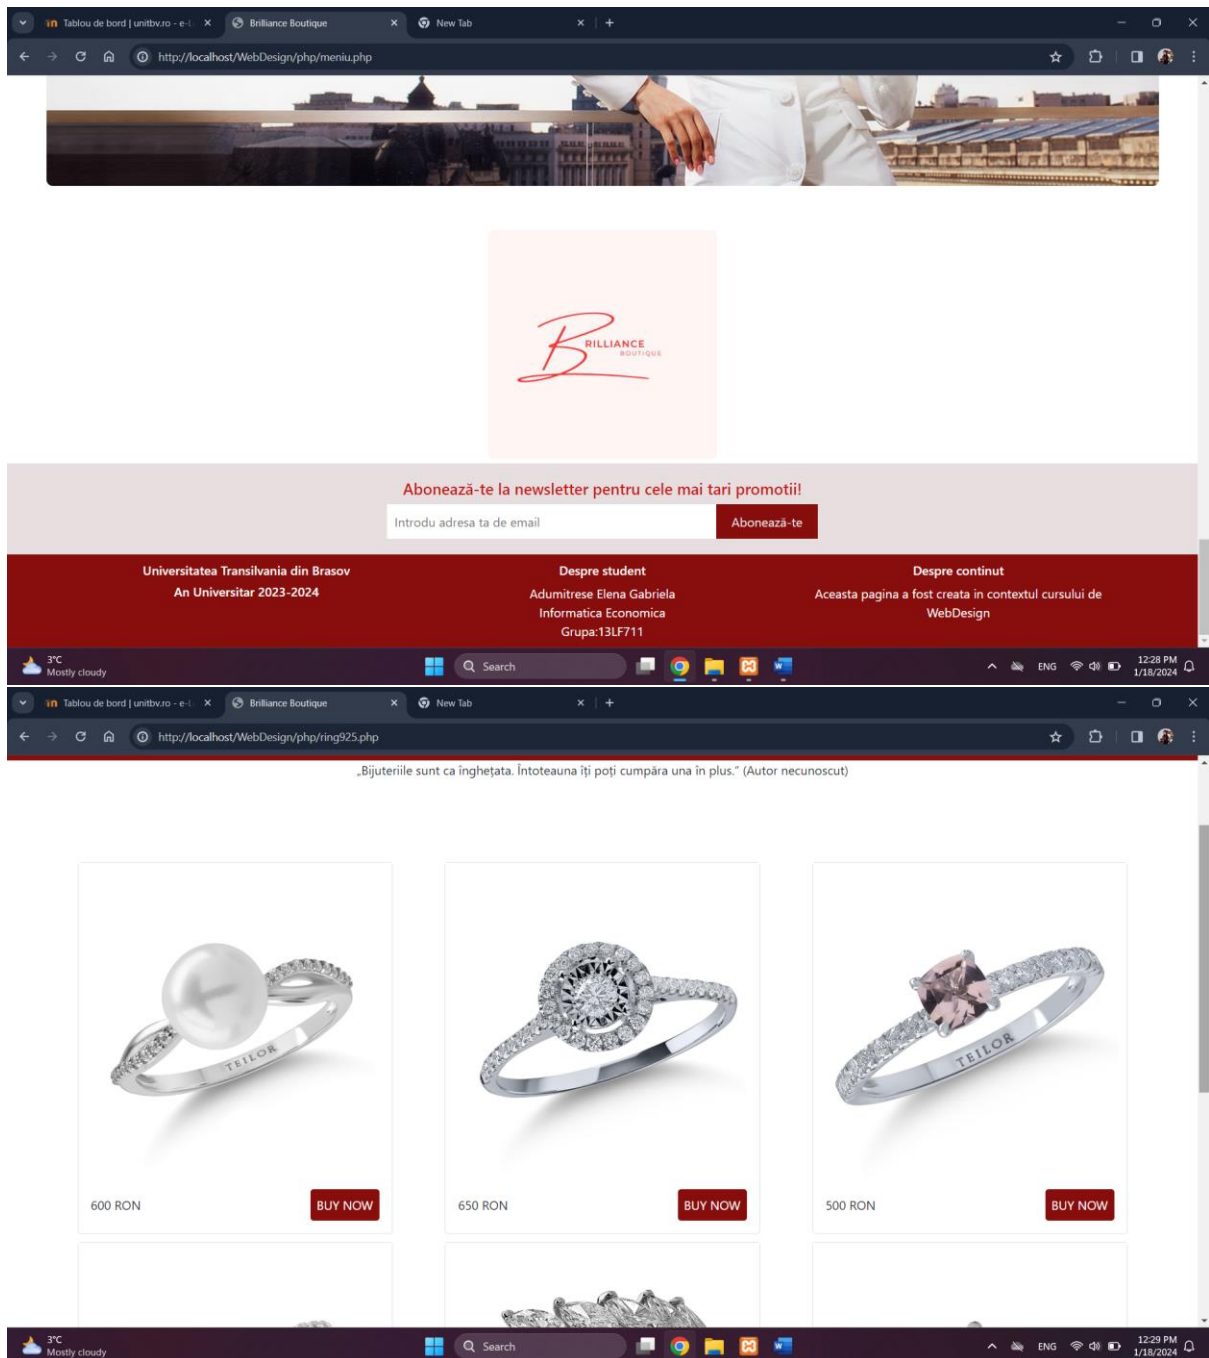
Tablou de bord | unitbv.ro - e-l ×
Brilliance Boutique ×
New Tab ×
http://localhost/WebDesign/php/meniu.php

RILLIANCE
BOUTIQUE

Abonează-te la newsletter pentru cele mai tari promotii!
Introdu adresa ta de email
Abonează-te

Universitatea Transilvania din Brasov
An Universitar 2023-2024

Despre student
Adumitrese Elena Gabriela
Informatica Economica
Grupa:13LF711

Despre continut
Aceasta pagina a fost creata in contextul cursului de WebDesign

3°C
Mostly cloudy
Search
ENG
12:28 PM
1/18/2024

Tablou de bord | unitbv.ro - e-l ×
Brilliance Boutique ×
New Tab ×
http://localhost/WebDesign/php/ring925.php

„Bijuteriile sunt ca înghețata. Întoteauna îți poți cumpăra una în plus." (Autor necunoscut)

TEILOR
600 RON
BUY NOW

650 RON
BUY NOW

TEILOR
500 RON
BUY NOW

3°C
Mostly cloudy
Search
ENG
12:29 PM
1/18/2024